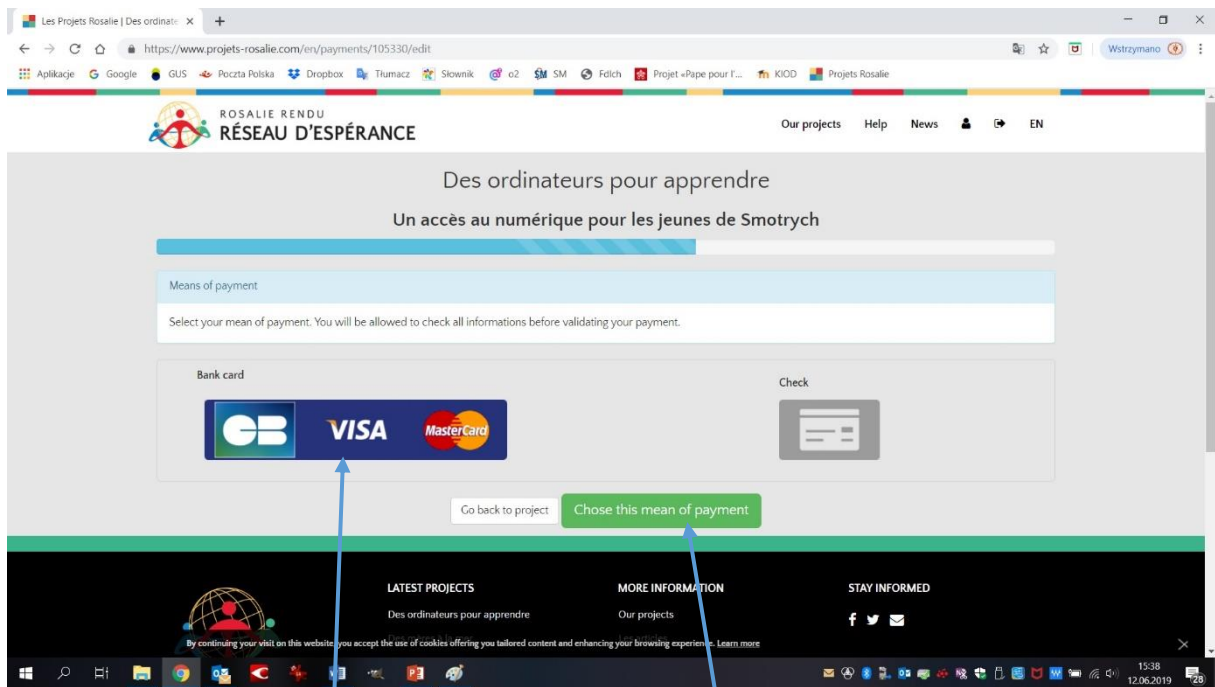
Les Projets Rosalie | Des ordinate ×

https://www.projets-rosalie.com/en/payments/105330/edit

Wstrzymano

Aplikacje Google GUS Poczta Polska Dropbox Tłumacz Słownik o2 SM Fdlch Projet «Pape pour l'... KIOD Projets Rosalie

ROSALIE RENDU
RÉSEAU D'ESPÉRANCE

Our projects Help News EN

Des ordinateurs pour apprendre

Un accès au numérique pour les jeunes de Smotrych

Means of payment

Select your mean of payment. You will be allowed to check all informations before validating your payment.

Bank card

CB VISA MasterCard

Check

Go back to project Chose this mean of payment

LATEST PROJECTS
Des ordinateurs pour apprendre

MORE INFORMATION
Our projects

STAY INFORMED

By continuing your visit on this website, you accept the use of cookies offering you tailored content and enhancing your browsing experience. Learn more

15:38
12.06.2019
28